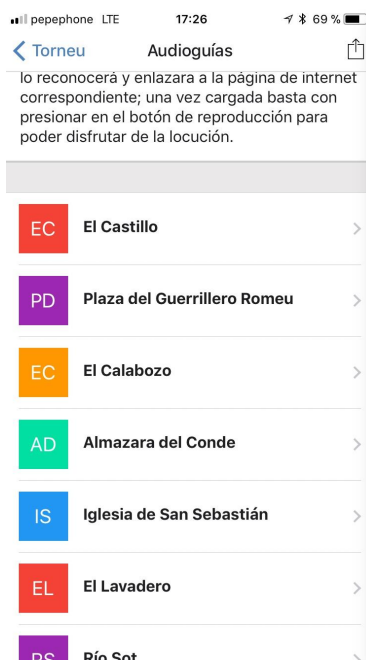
pepephone LTE 17:26 69 %

Torneu Audioguías

lo reconocerá y enlazara a la página de internet correspondiente; una vez cargada basta con presionar en el botón de reproducción para poder disfrutar de la locución.

EC El Castillo

PD Plaza del Guerrillero Romeu

EC El Calabozo

AD Almazara del Conde

IS Iglesia de San Sebastián

EL El Lavadero

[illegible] Río Sot